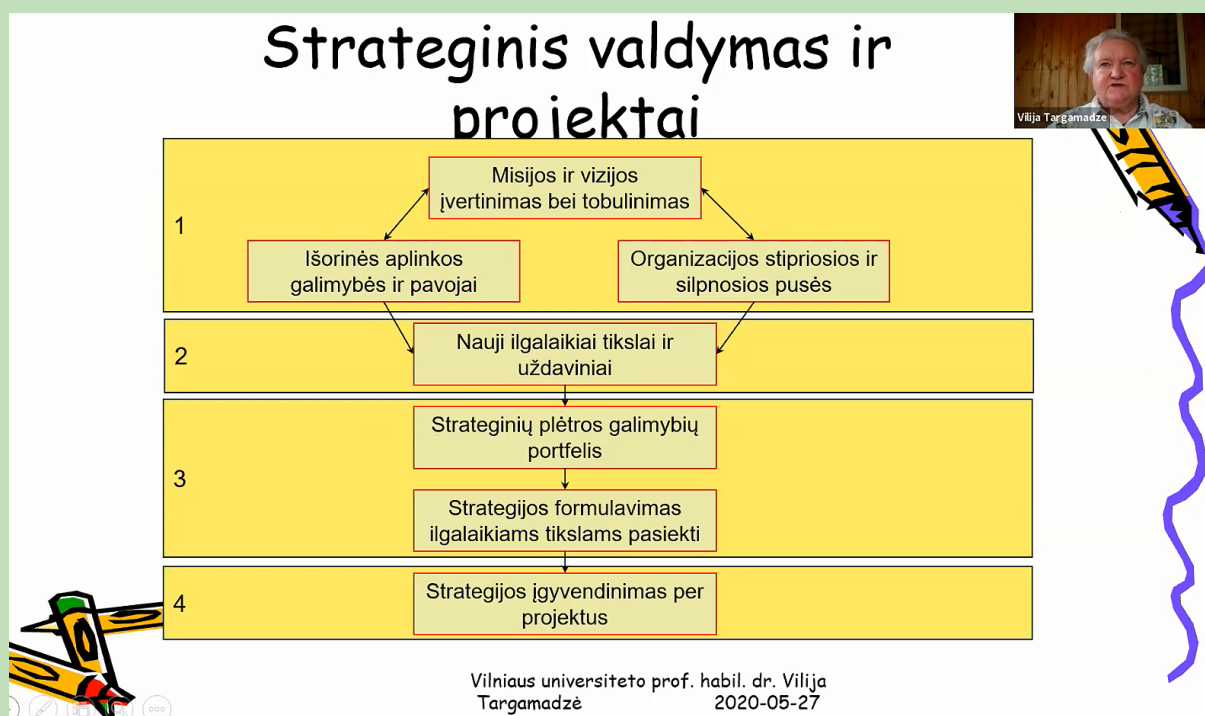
Strateginis valdymas ir projektai

Vilija Targamadze

1

Misijos ir vizijos įvertinimas bei tobulinimas

Išorinės aplinkos galimybės ir pavojai

Organizacijos stipriosios ir silpnosios pusės

2

Nauji ilgalaikiai tikslai ir uždaviniai

3

Strateginių plėtros galimybių portfelis

Strategijos formulavimas ilgalaikiams tikslams pasiekti

4

Strategijos įgyvendinimas per projektus

Vilniaus universiteto prof. habil. dr. Vilija Targamadzė 2020-05-27